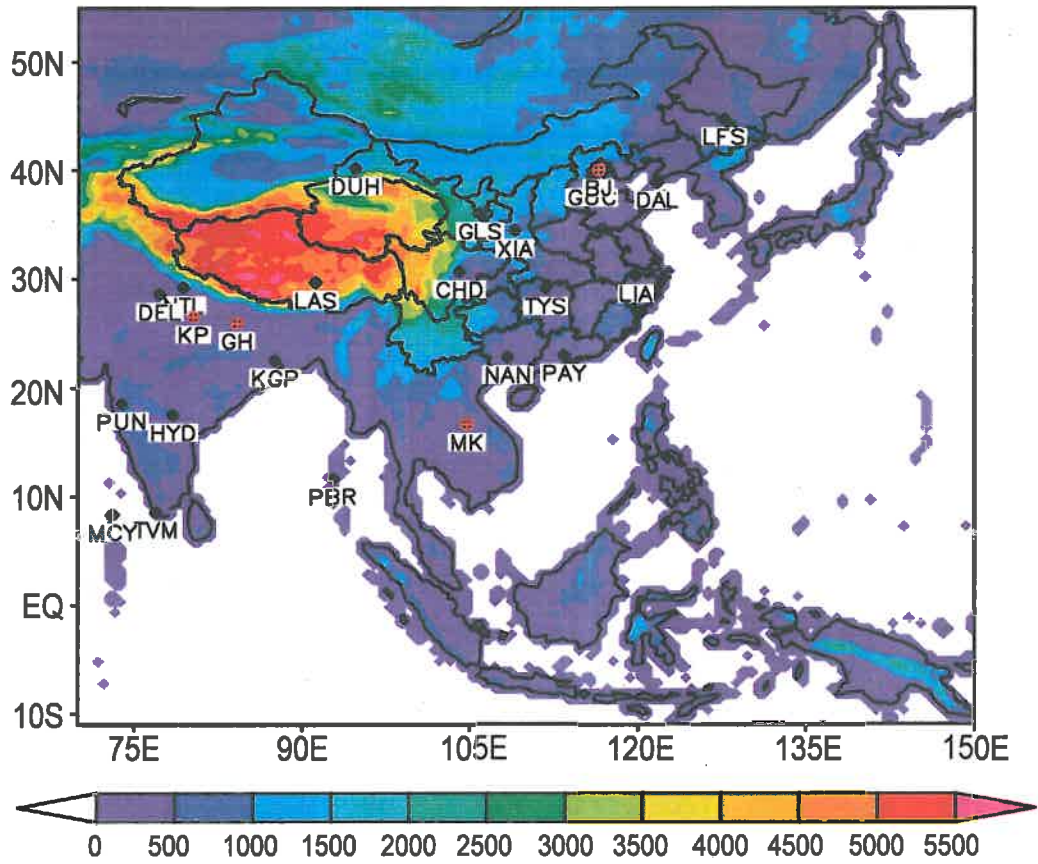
50N
40N
30N
20N
10N
EQ
10S
75E
90E
105E
120E
135E
150E
LFS
DUH
BJ
GUC
DAL
GLS
XIA
LAS
CHD
TYS
LIA
DEL
TTI
KP
GH
KGP
NAN
PAY
PUN
HYD
MK
PBR
MCY
TVM
0
500
1000
1500
2000
2500
3000
3500
4000
4500
5000
5500